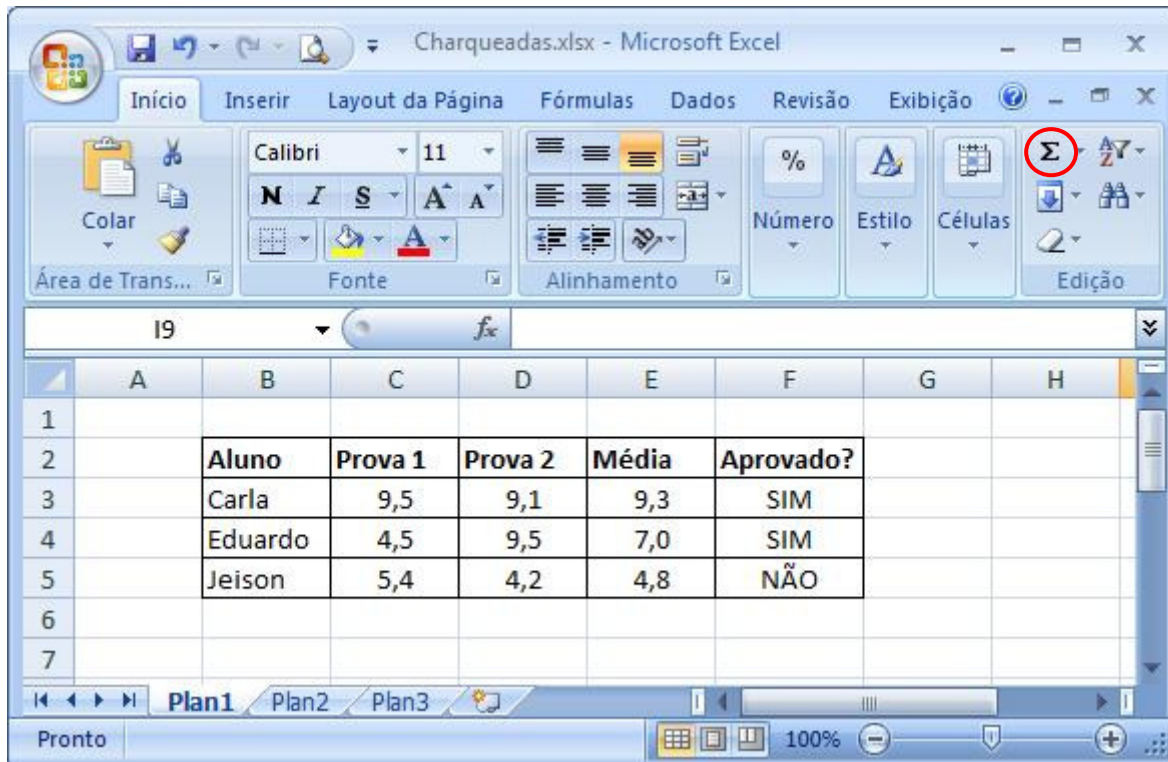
Charqueadas.xlsx - Microsoft Excel

Início Inserir Layout da Página Fórmulas Dados Revisão Exibição

Colar
Área de Trans...

Calibri 11
N I S A A
Fonte

Alinhamento

%
Número

Estilo

Células

Σ
Edição

I9 $f_x$

| | A | B | C | D | E | F | G | H |
|---|---|---|---|---|---|---|---|---|
| 1 | | | | | | | | |
| 2 | | Aluno | Prova 1 | Prova 2 | Média | Aprovado? | | |
| 3 | | Carla | 9,5 | 9,1 | 9,3 | SIM | | |
| 4 | | Eduardo | 4,5 | 9,5 | 7,0 | SIM | | |
| 5 | | Jeison | 5,4 | 4,2 | 4,8 | NÃO | | |
| 6 | | | | | | | | |
| 7 | | | | | | | | |

Plan1 Plan2 Plan3

Pronto 100%